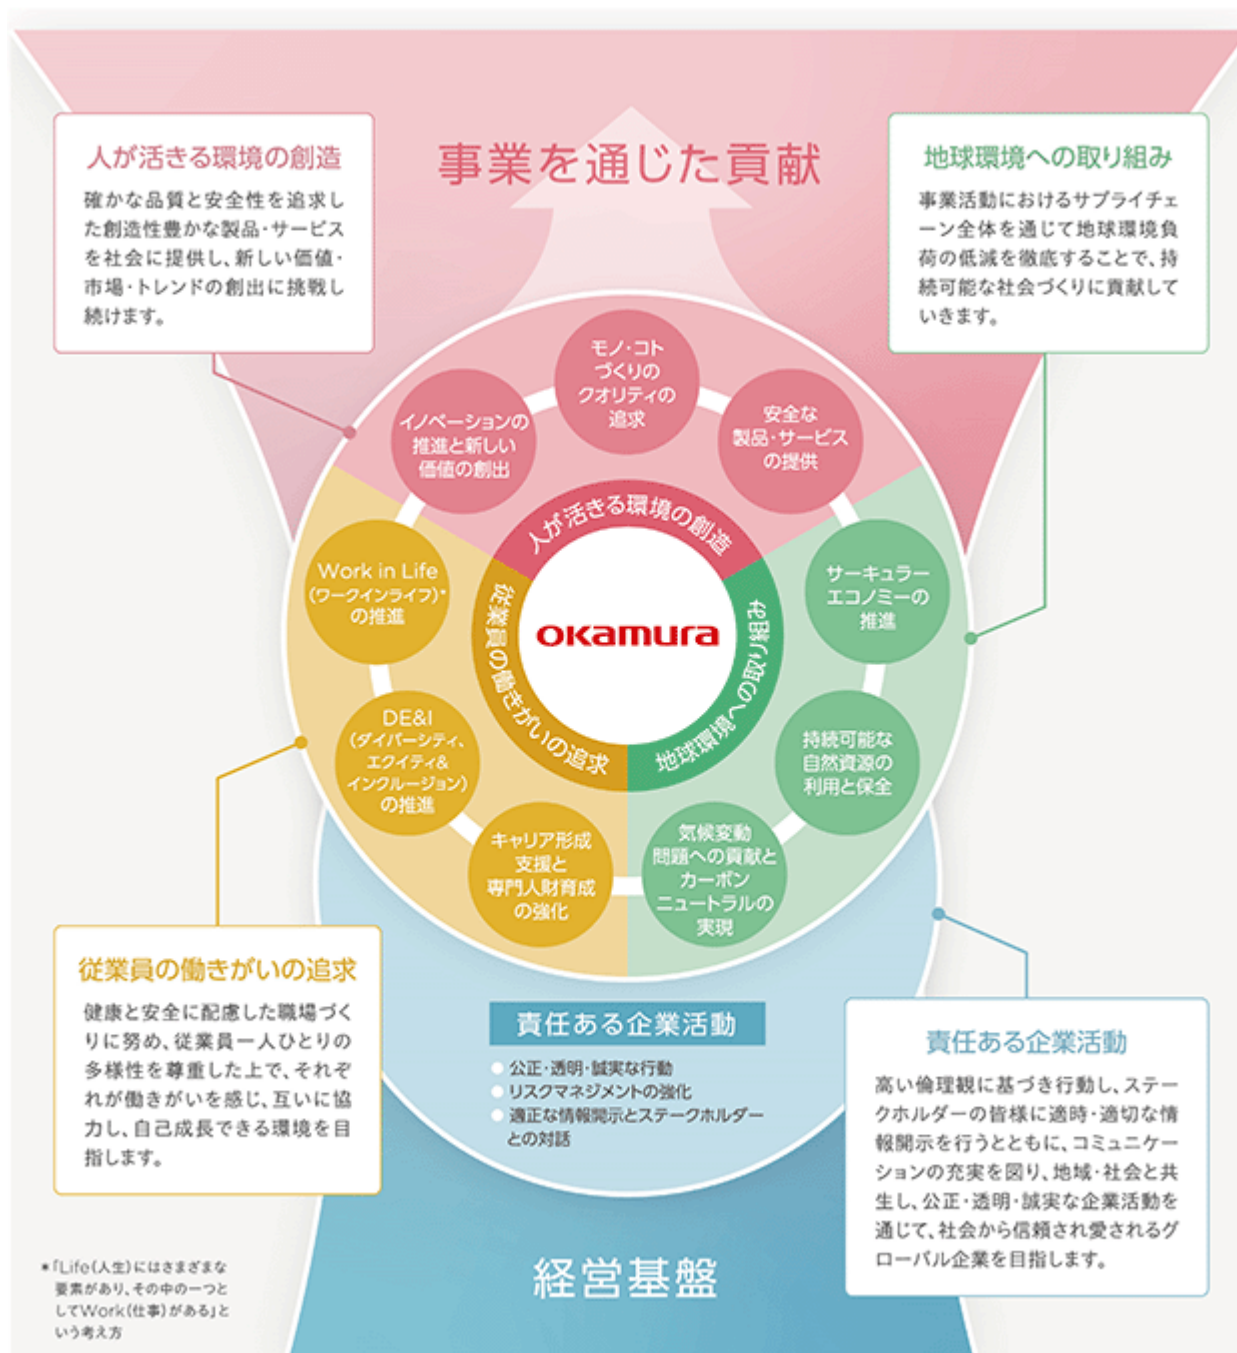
人が活きる環境の創造

確かな品質と安全性を追求した創造性豊かな製品・サービスを社会に提供し、新しい価値・市場・トレンドの創出に挑戦し続けます。

事業を通じた貢献

地球環境への取り組み

事業活動におけるサプライチェーン全体を通じて地球環境負荷の低減を徹底することで、持続可能な社会づくりに貢献していきます。

モノ・コトづくりのクオリティの追求

イノベーションの推進と新しい価値の創出

安全な製品・サービスの提供

人が活きる環境の創造

Work in Life (ワークインライフ)* の推進

OKAMURA

サーキュラーエコノミーの推進

従業員の働きがいの追求

地球環境への取り組み

DE&I (ダイバーシティ、エクイティ&インクルージョン) の推進

持続可能な自然資源の利用と保全

キャリア形成支援と専門人財育成の強化

気候変動問題への貢献とカーボンニュートラルの実現

従業員の働きがいの追求

健康と安全に配慮した職場づくりに努め、従業員一人ひとりの多様性を尊重した上で、それぞれが働きがいを感じ、互いに協力し、自己成長できる環境を目指します。

責任ある企業活動

公正・透明・誠実な行動
リスクマネジメントの強化
適正な情報開示とステークホルダーとの対話

責任ある企業活動

高い倫理観に基づき行動し、ステークホルダーの皆様に適時・適切な情報開示を行うとともに、コミュニケーションの充実を図り、地域・社会と共生し、公正・透明・誠実な企業活動を通じて、社会から信頼され愛されるグローバル企業を目指します。

*「Life(人生)にはさまざまな要素があり、その中の一つとしてWork(仕事)がある」という考え方

経営基盤